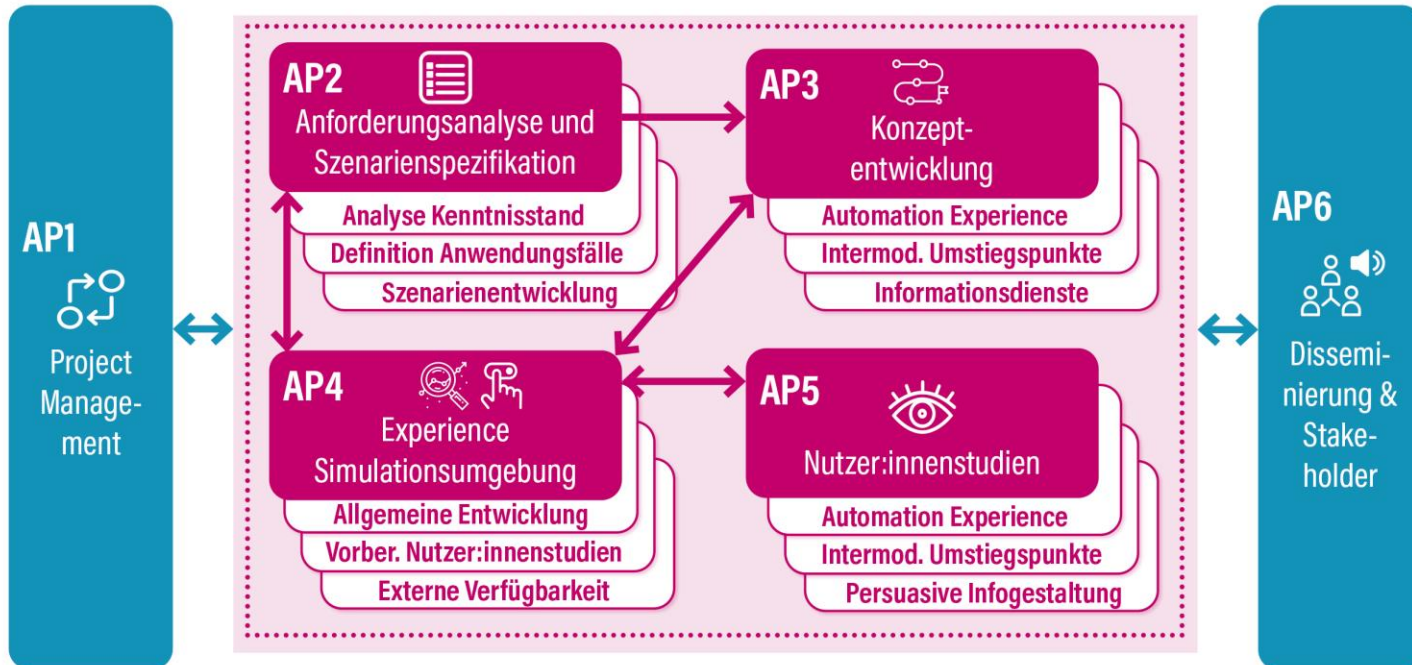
AP1

Project Management

AP2

Anforderungsanalyse und Szenarienspezifikation

Analyse Kenntnisstand

Definition Anwendungsfälle

Szenarienentwicklung

AP3

Konzeptentwicklung

Automation Experience

Intermod. Umstiegspunkte

Informationsdienste

AP4

Experience Simulationsumgebung

Allgemeine Entwicklung

Vorber. Nutzer:innenstudien

Externe Verfügbarkeit

AP5

Nutzer:innenstudien

Automation Experience

Intermod. Umstiegspunkte

Persuasive Infogestaltung

AP6

Disseminierung & Stakeholder